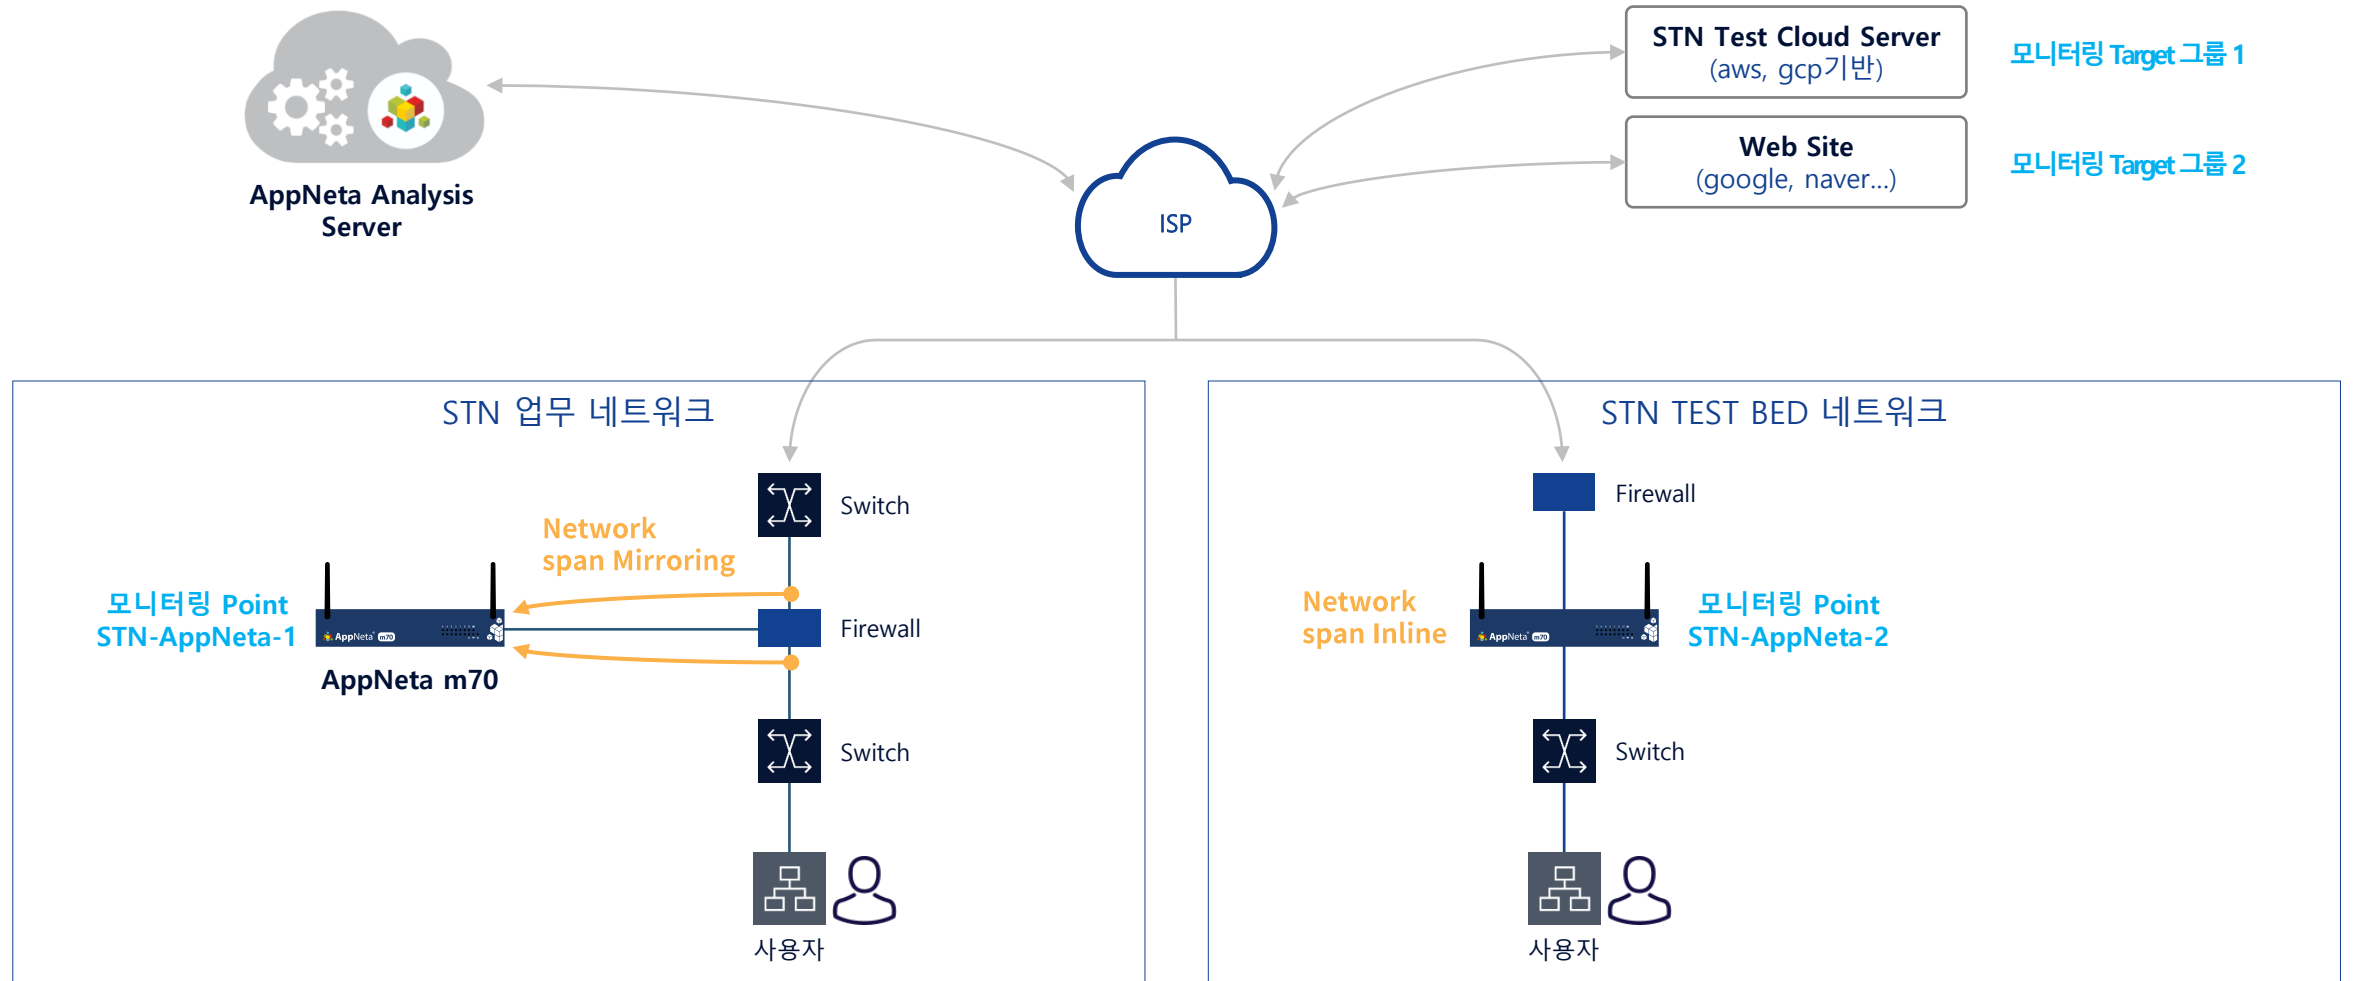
AppNeta Analysis Server

ISP

STN Test Cloud Server
(aws, gcp기반)

모니터링 Target 그룹 1

Web Site
(google, naver...)

모니터링 Target 그룹 2

STN 업무 네트워크

Switch

Network span Mirroring

모니터링 Point
STN-AppNeta-1

AppNeta m70

Firewall

Switch

사용자

STN TEST BED 네트워크

Firewall

Network span Inline

모니터링 Point
STN-AppNeta-2

Switch

사용자